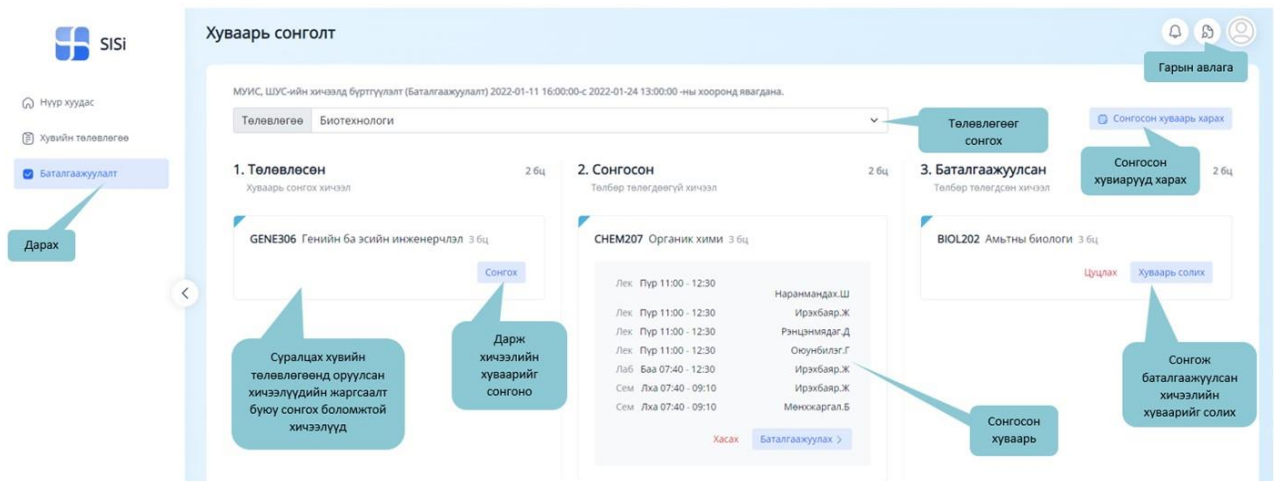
SISi

Нүүр хуудас

Хувийн төлөвлөгөө

Баталгаажуулалт

Дарах

Хуваарь сонголт

Гарын авлага

МУИС, ШУС-ийн хичээлд бүртгүүлэлт (Баталгаажуулалт) 2022-01-11 16:00:00-с 2022-01-24 13:00:00 -ны хооронд явагдана.

Төлөвлөгөө Биотехнологи

Төлөвлөгөөг сонгох

Сонгосон хуваарь харах

Сонгосон хувиаруудыг харах

1. Төлөвлөсөн 2 бц
Хуваарь сонгох хичээл

GENE306 Генийн ба эсийн инженерчлэл 3 бц

Сонгох

Суралцах хувийн төлөвлөгөөнд оруулсан хичээлүүдийн жаргсаалт буюу сонгох боломжтой хичээлүүд

Дарж хичээлийн хуваарийг сонгоно

2. Сонгосон 2 бц
Төлбөр төлөгдөөгүй хичээл

CHEM207 Органик хими 3 бц

Лек Пүр 11:00 - 12:30 Наранмандах.Ш
Лек Пүр 11:00 - 12:30 Ирэхбаяр.Ж
Лек Пүр 11:00 - 12:30 Рэнцэнмядаг.Д
Лек Пүр 11:00 - 12:30 Оюунбилэг.Г
Лаб Баа 07:40 - 12:30 Ирэхбаяр.Ж
Сем Лха 07:40 - 09:10 Ирэхбаяр.Ж
Сем Лха 07:40 - 09:10 Мөнхжаргал.Б

Хасах Баталгаажуулах

Сонгосон хуваарь

3. Баталгаажуулсан 2 бц
Төлбөр төлөгдсөн хичээл

BIOL202 Амьтны биологи 3 бц

Цуцлах Хуваарь солих

Сонгож баталгаажуулсан хичээлийн хуваарийг солих